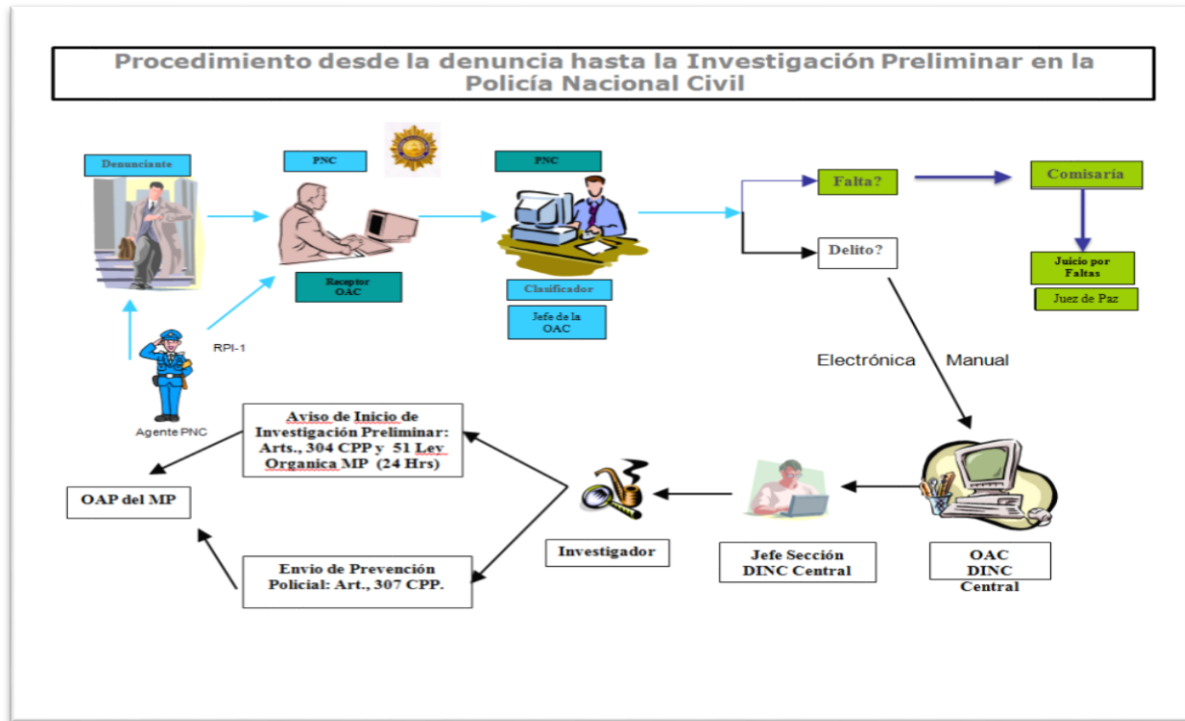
Procedimiento desde la denuncia hasta la Investigación Preliminar en la Policía Nacional Civil

Denunciante

PNC

PNC

Falta?

Comisaría

Receptor OAC

Clasificador

Jefe de la OAC

Delito?

Juicio por Faltas

Juez de Paz

RPI-1

Agente PNC

Electrónica

Manual

Aviso de Inicio de Investigación Preliminar: Arts., 304 CPP y 51 Ley Organica MP (24 Hrs)

OAP del MP

Investigador

Jefe Sección DINC Central

OAC DINC Central

Envio de Prevención Policial: Art., 307 CPP.